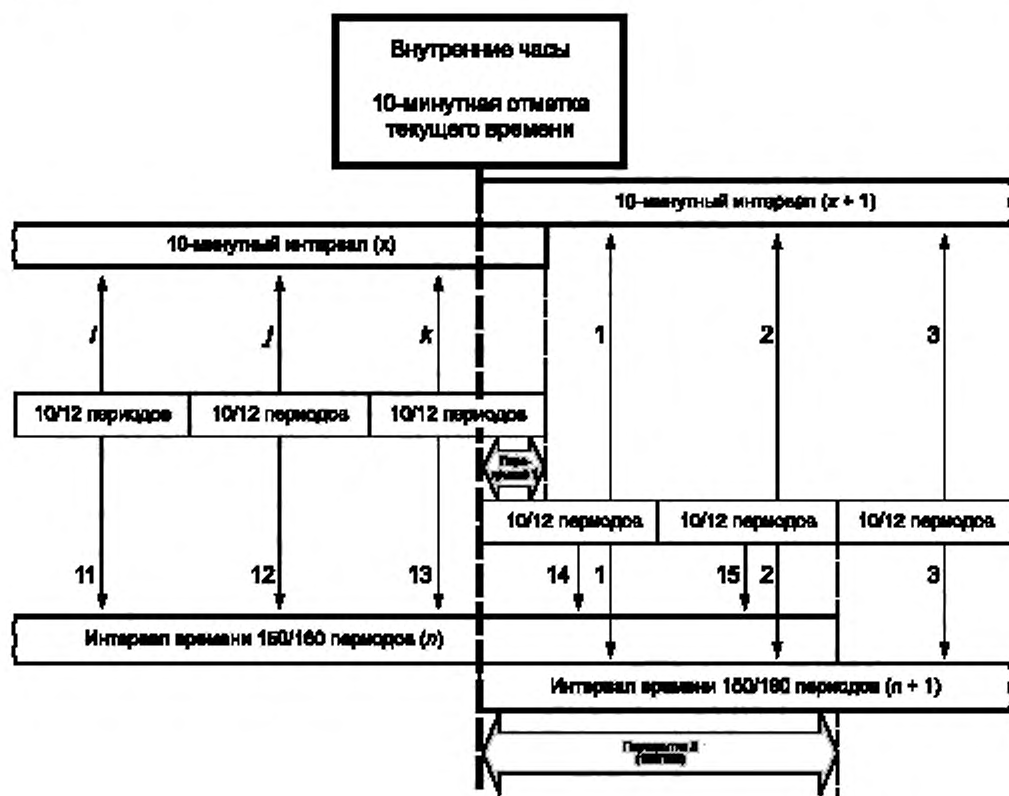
Внутренние часы

10-минутная отметка текущего времени

10-минутный интервал (x + 1)

10-минутный интервал (x)

i

j

k

1

2

3

10/12 периодов

10/12 периодов

10/12 периодов

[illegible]

10/12 периодов

10/12 периодов

10/12 периодов

11

12

13

14

1

15

2

3

Интервал времени 150/180 периодов (n)

Интервал времени 150/180 периодов (n + 1)

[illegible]